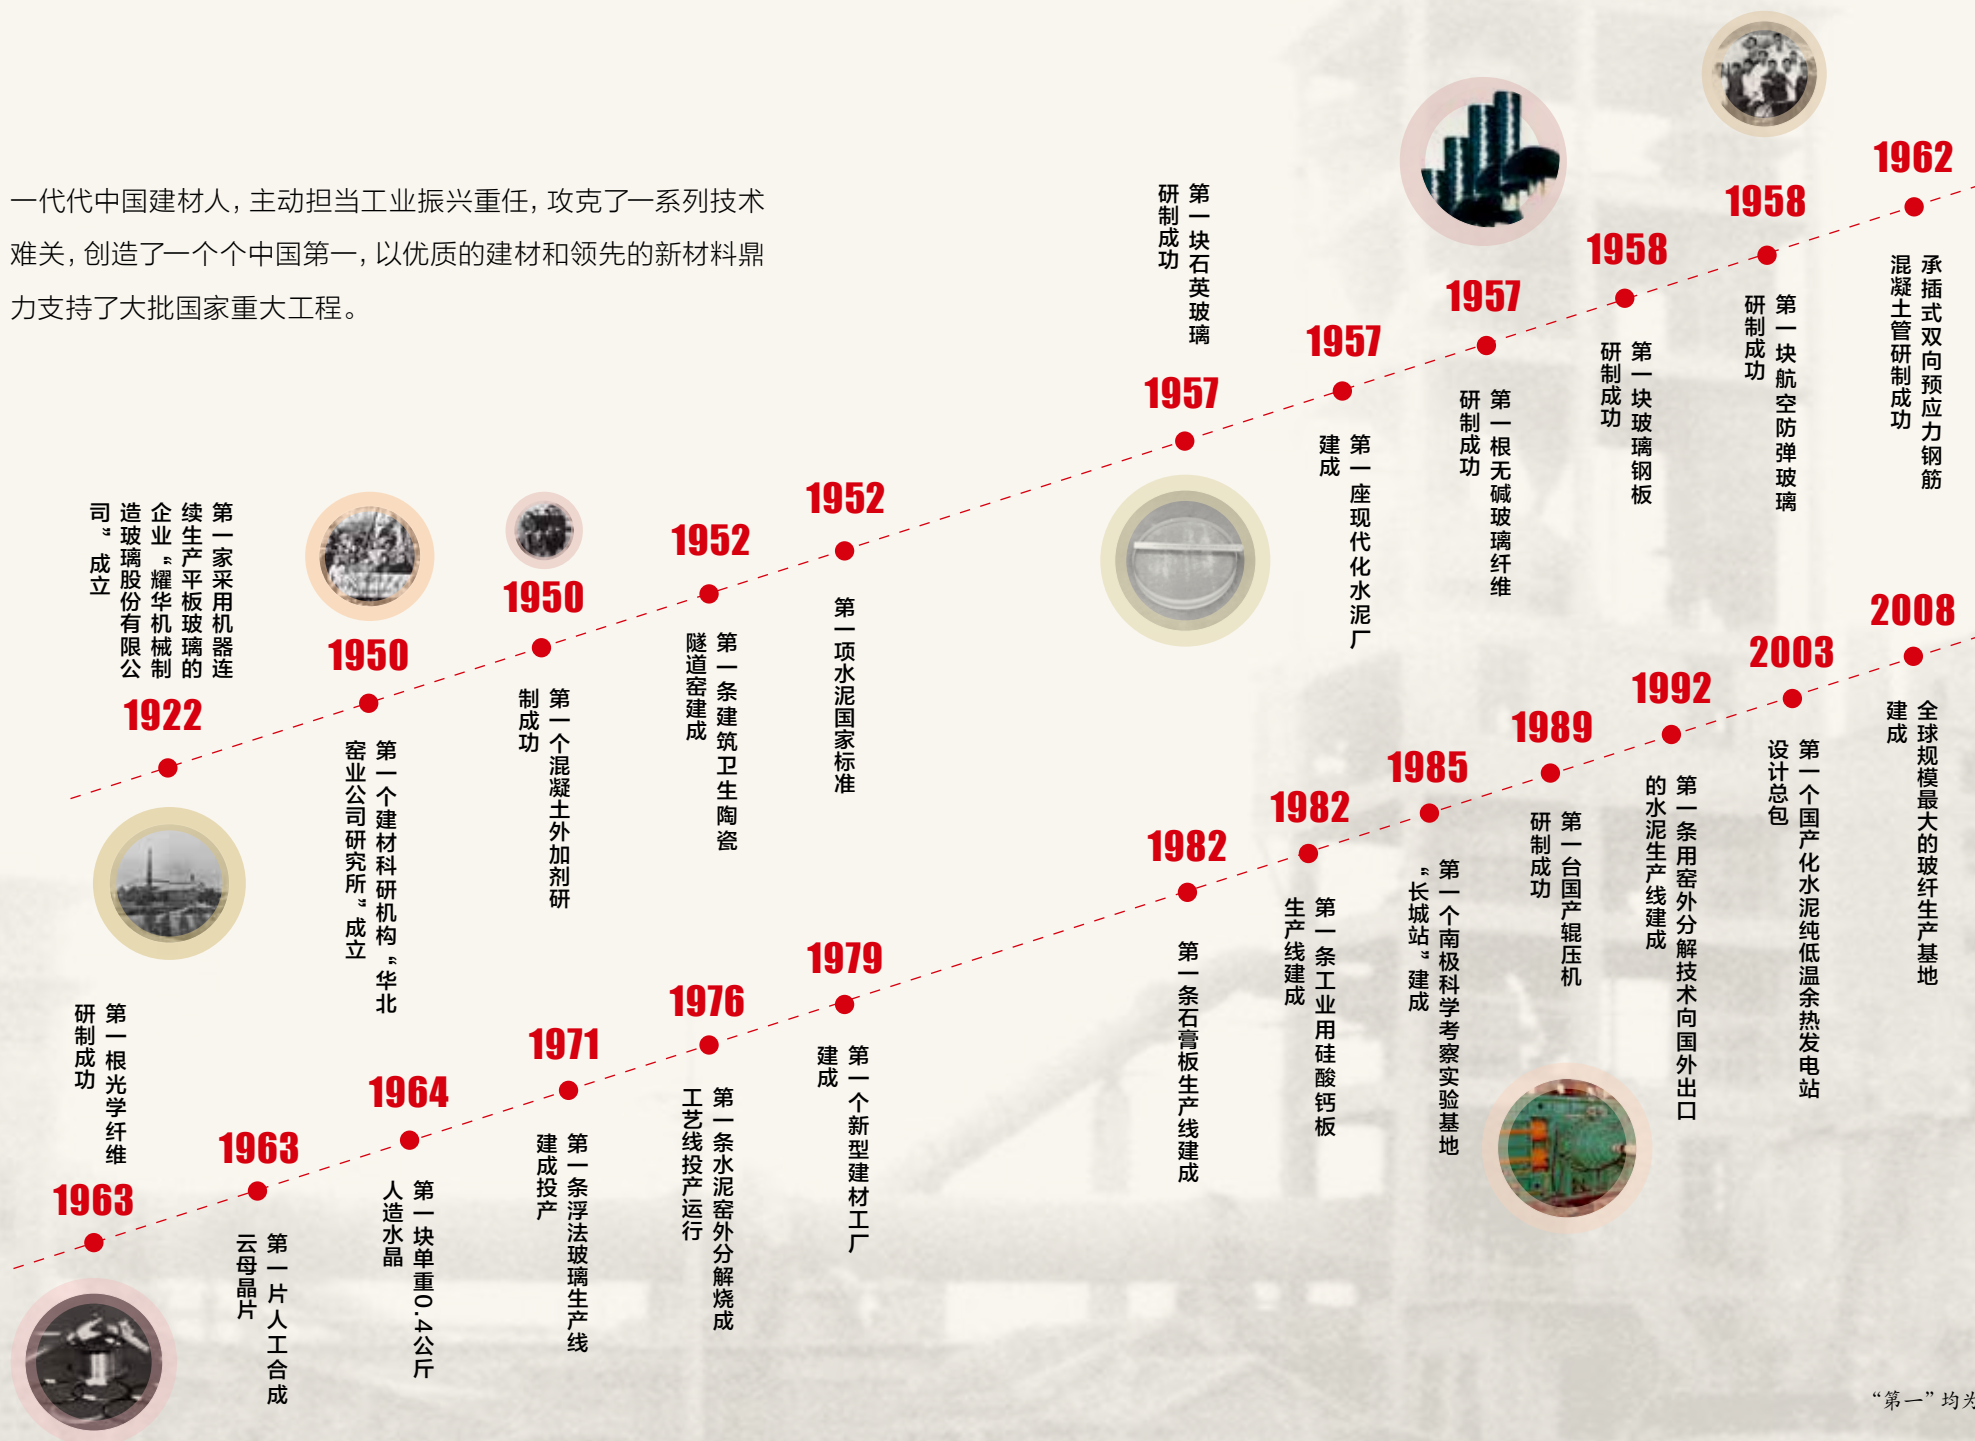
一代代中国建材人，主动担当工业振兴重任，攻克了一系列技术难关，创造了一个个中国第一，以优质的建材和领先的新材料鼎力支持了大批国家重大工程。

1922
第一家采用机器连续生产平板玻璃的企业"耀华机械制造玻璃股份有限公司"成立

1950
第一个建材科研机构"华北窑业公司研究所"成立

1950
第一个混凝土外加剂研制成功

1952
第一条建筑卫生陶瓷隧道窑建成

1952
第一项水泥国家标准

1957
第一块石英玻璃研制成功

1957
第一座现代化水泥厂建成

1957
第一根无碱玻璃纤维研制成功

1958
第一块玻璃钢板研制成功

1958
第一块航空防弹玻璃研制成功

1962
承插式双向预应力钢筋混凝土管研制成功

1963
第一根光学纤维研制成功

1963
第一片人工合成云母晶片

1964
第一块单重0.4公斤人造水晶

1971
第一条浮法玻璃生产线建成投产

1976
第一条水泥窑外分解烧成工艺线投产运行

1979
第一个新型建材工厂建成

1982
第一条石膏板生产线建成

1982
第一条工业用硅酸钙板生产线建成

1985
第一个南极科学考察实验基地"长城站"建成

1989
第一台国产辊压机研制成功

1992
第一条用窑外分解技术向国外出口的水泥生产线建成

2003
第一个国产化水泥纯低温余热发电站设计总包

2008
全球规模最大的玻纤生产基地建成

"第一"均为